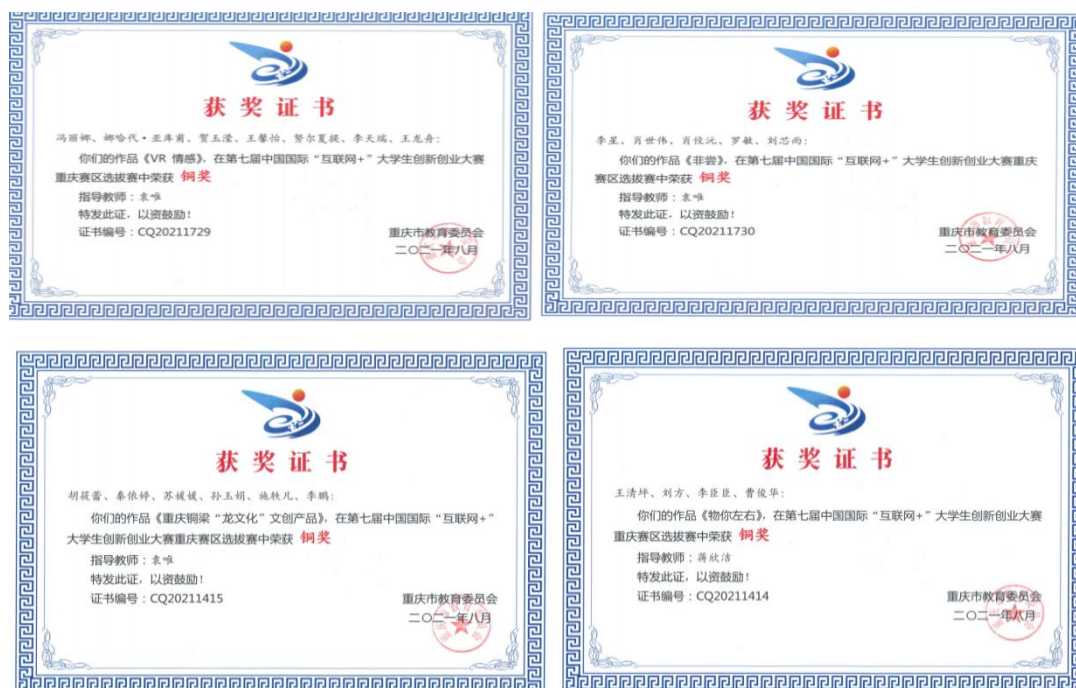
获奖证书

冯丽娜、娜哈代·亚库甫、贺玉滢、王馨怡、努尔夏提、李天瑞、王龙舟：

你们的作品《VR 情感》，在第七届中国国际“互联网+”大学生创新创业大赛重庆赛区选拔赛中荣获 铜奖

指导教师：袁唯

特发此证，以资鼓励！

证书编号：CQ20211729

重庆市教育委员会

二〇二一年八月

获奖证书

李星、肖世伟、肖佼沅、罗敏、刘芯雨：

你们的作品《非尝》，在第七届中国国际“互联网+”大学生创新创业大赛重庆赛区选拔赛中荣获 铜奖

指导教师：袁唯

特发此证，以资鼓励！

证书编号：CQ20211730

重庆市教育委员会

二〇二一年八月

获奖证书

胡筱蕾、秦依婷、苏媛媛、孙玉娟、施轶凡、李鹏：

你们的作品《重庆铜梁“龙文化”文创产品》，在第七届中国国际“互联网+”大学生创新创业大赛重庆赛区选拔赛中荣获 铜奖

指导教师：袁唯

特发此证，以资鼓励！

证书编号：CQ20211415

重庆市教育委员会

二〇二一年八月

获奖证书

王清坪、刘方、李臣臣、曹俊华：

你们的作品《物你左右》，在第七届中国国际“互联网+”大学生创新创业大赛重庆赛区选拔赛中荣获 铜奖

指导教师：蒋欣洁

特发此证，以资鼓励！

证书编号：CQ20211414

重庆市教育委员会

二〇二一年八月